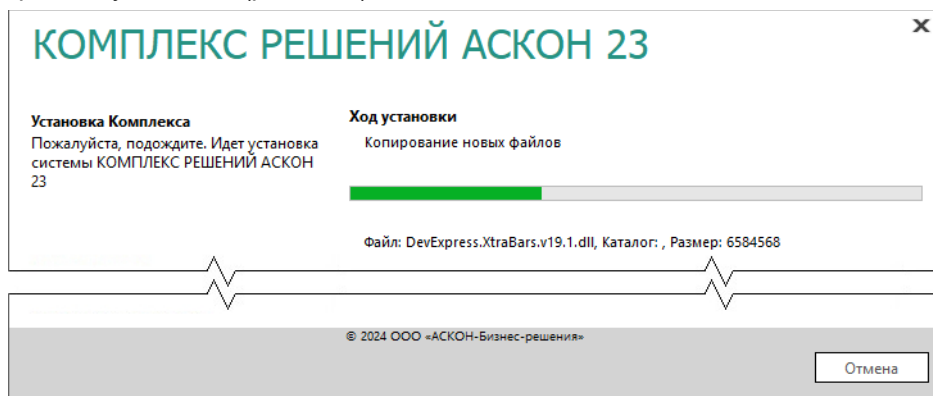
КОМПЛЕКС РЕШЕНИЙ АСКОН 23

Установка Комплекса
Пожалуйста, подождите. Идет установка системы КОМПЛЕКС РЕШЕНИЙ АСКОН 23

Ход установки
Копирование новых файлов

Файл: DevExpress.XtraBars.v19.1.dll, Каталог: , Размер: 6584568

© 2024 ООО «АСКОН-Бизнес-решения»

Отмена